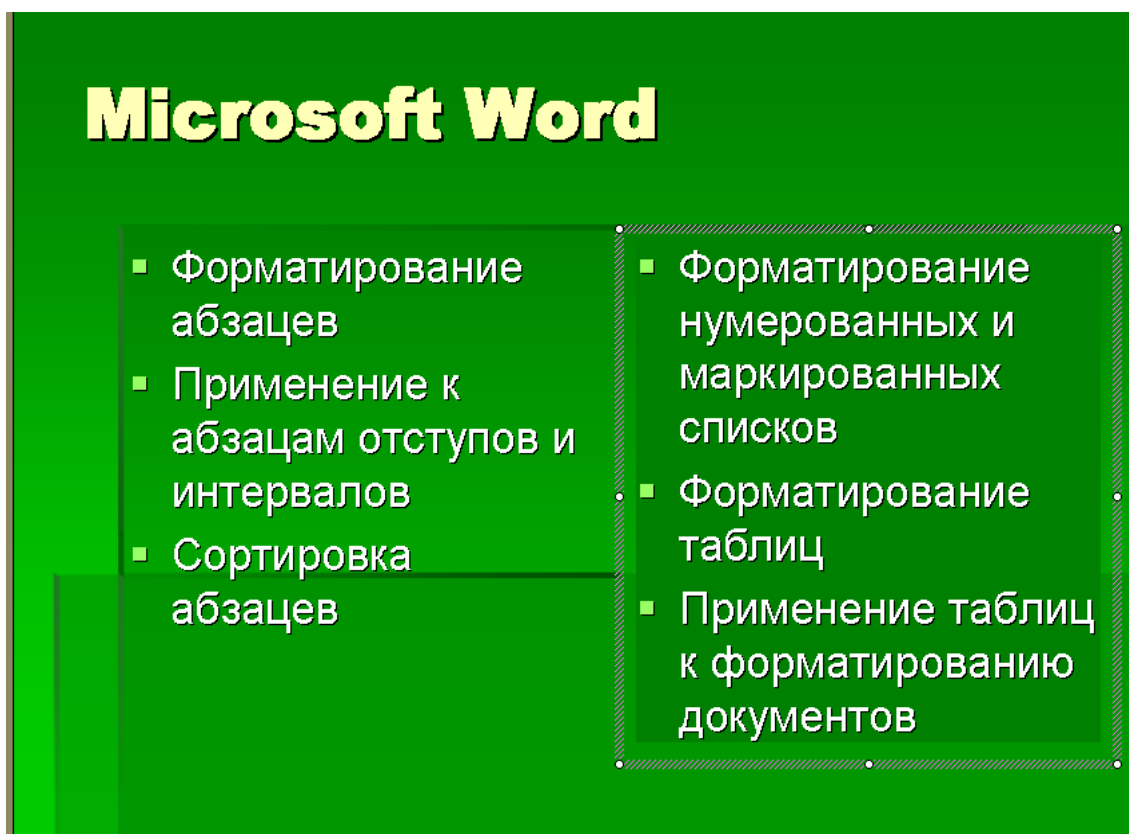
Microsoft Word

- Форматирование абзацев
- Применение к абзацам отступов и интервалов
- Сортировка абзацев

- Форматирование нумерованных и маркированных списков
- Форматирование таблиц
- Применение таблиц к форматированию документов